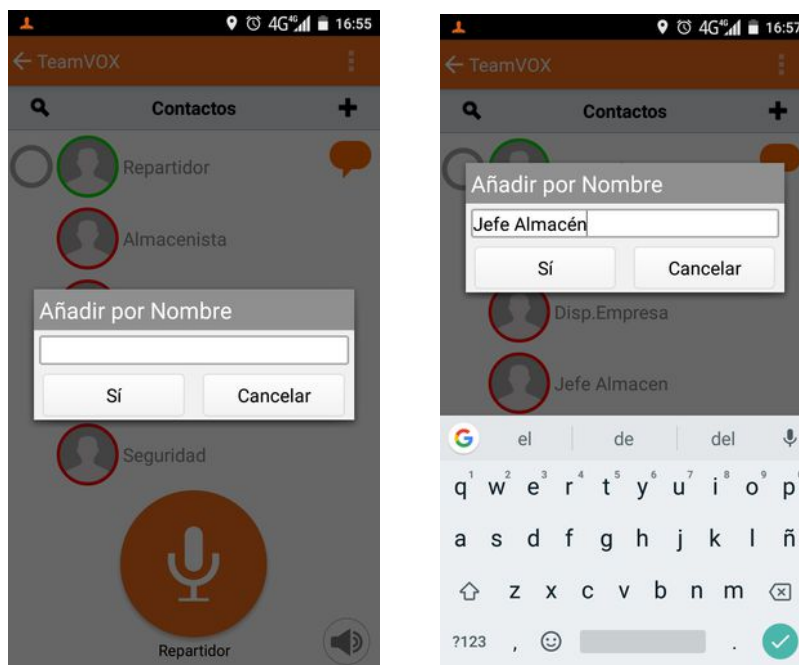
4G 16:55

TeamVOX

Contactos

Repartidor

Almacenista

Añadir por Nombre

Sí Cancelar

Seguridad

Repartidor

4G 16:57

TeamVOX

Contactos

Añadir por Nombre

Jefe Almacén

Sí Cancelar

Disp.Empresa

Jefe Almacen

el de del

q w e r t y u i o p

a s d f g h j k l ñ

z x c v b n m

?123 , .